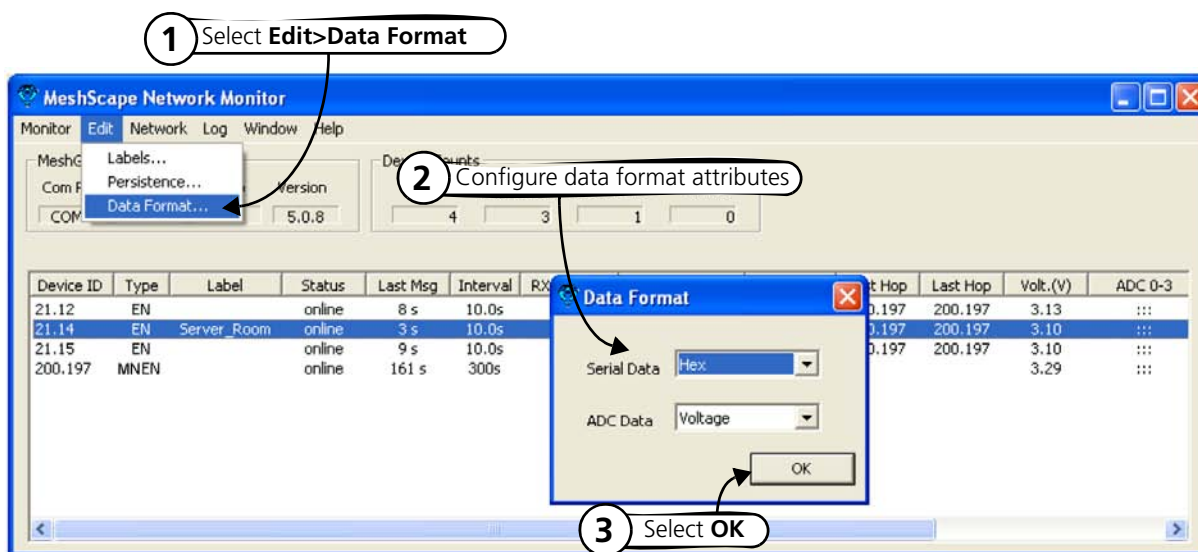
1 Select **Edit>Data Format**

MeshScape Network Monitor

Monitor Edit Network Log Window Help

Labels...
Persistence...
Data Format...

MeshG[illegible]
Com F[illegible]
COM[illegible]
Version
5.0.8

De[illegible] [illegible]ounts
4 3 1 0

2 Configure data format attributes

| Device ID | Type | Label | Status | Last Msg | Interval | RX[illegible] | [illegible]t Hop | Last Hop | Volt.(V) | ADC 0-3 |
|---|---|---|---|---|---|---|---|---|---|---|
| 21.12 | EN | | online | 8 s | 10.0s | | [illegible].197 | 200.197 | 3.13 | ::: |
| 21.14 | EN | Server_Room | online | 3 s | 10.0s | | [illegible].197 | 200.197 | 3.10 | ::: |
| 21.15 | EN | | online | 9 s | 10.0s | | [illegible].197 | 200.197 | 3.10 | ::: |
| 200.197 | MNEN | | online | 161 s | 300s | | | | 3.29 | ::: |

Data Format

Serial Data Hex

ADC Data Voltage

OK

3 Select **OK**